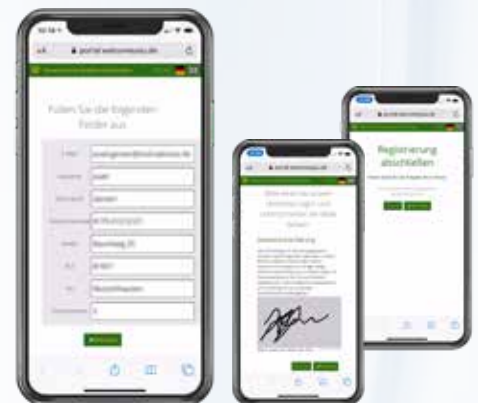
portal.welcomeauto.de

Füllen Sie die folgenden Felder aus

E-Mail

Vorname

Nachname

Geburtsdatum

Straße

PLZ

Ort

Telefonnummer

Weiter

portal.welcomeauto.de

Bitte lesen Sie unsere Bestimmungen und unterschreiben Sie diese bitte

Datenschutzerklärung

portal.welcomeauto.de

Registrierung abschließen